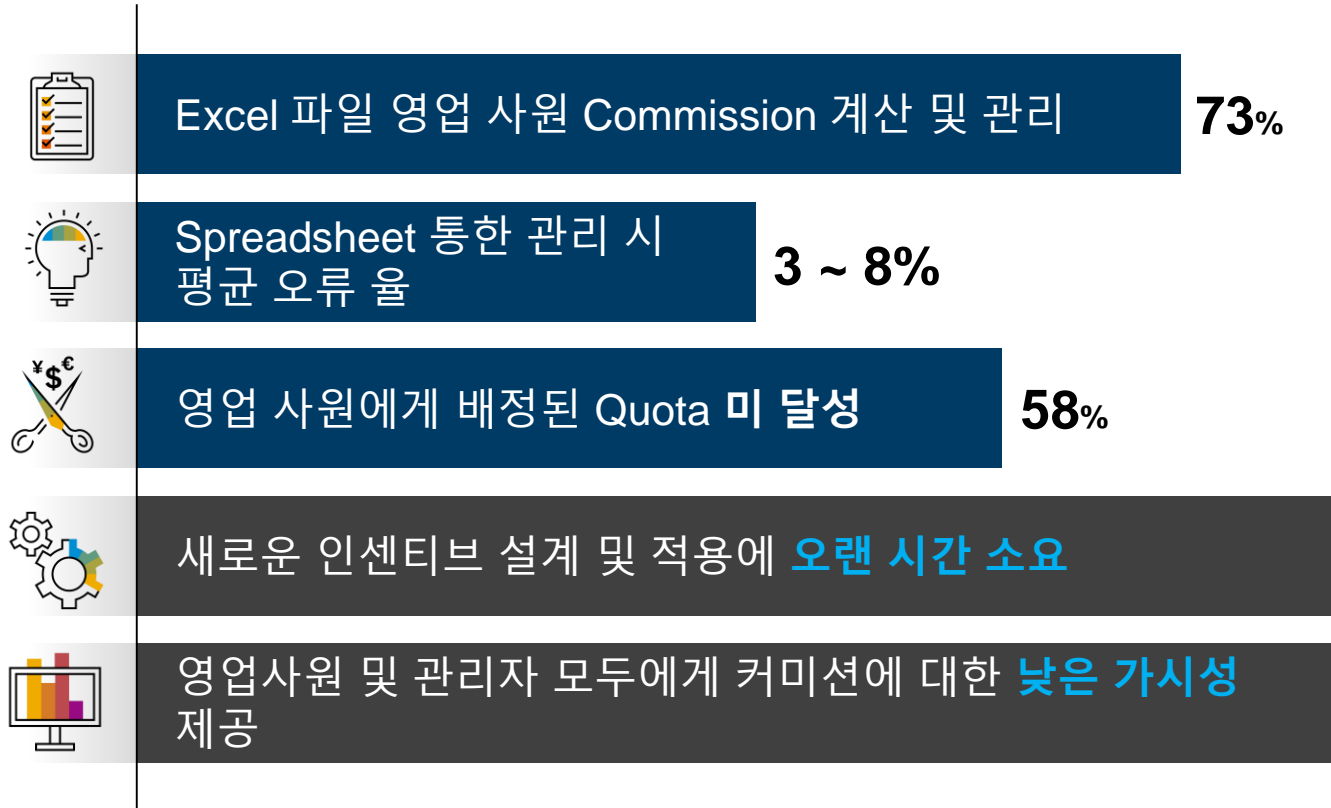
Excel 파일 영업 사원 Commission 계산 및 관리

73%

Spreadsheet 통한 관리 시 평균 오류 율

3 ~ 8%

¥ $ €

영업 사원에게 배정된 Quota 미 달성

58%

새로운 인센티브 설계 및 적용에 오랜 시간 소요

영업사원 및 관리자 모두에게 커미션에 대한 낮은 가시성 제공